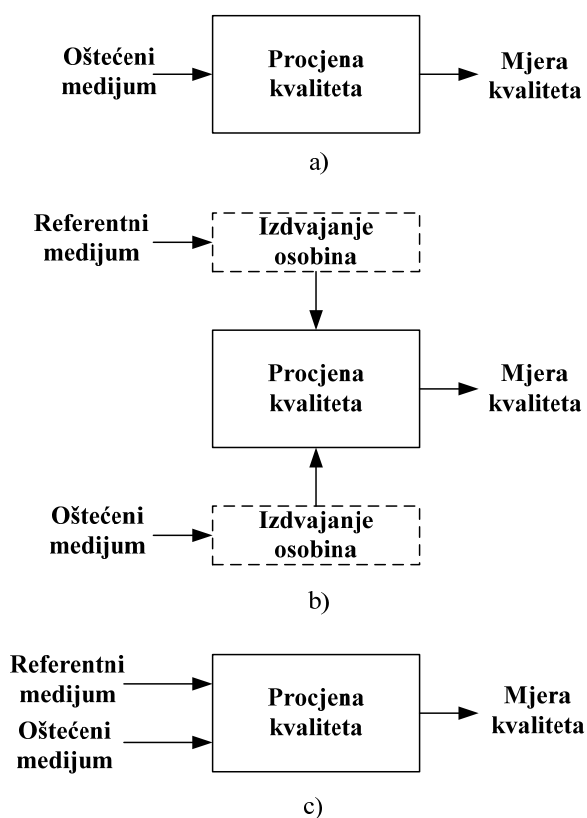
Oštećeni medijum

Procjena kvaliteta

Mjera kvaliteta

a)

Referentni medijum

Izdvajanje osobina

Procjena kvaliteta

Mjera kvaliteta

Oštećeni medijum

Izdvajanje osobina

b)

Referentni medijum

Oštećeni medijum

Procjena kvaliteta

Mjera kvaliteta

c)